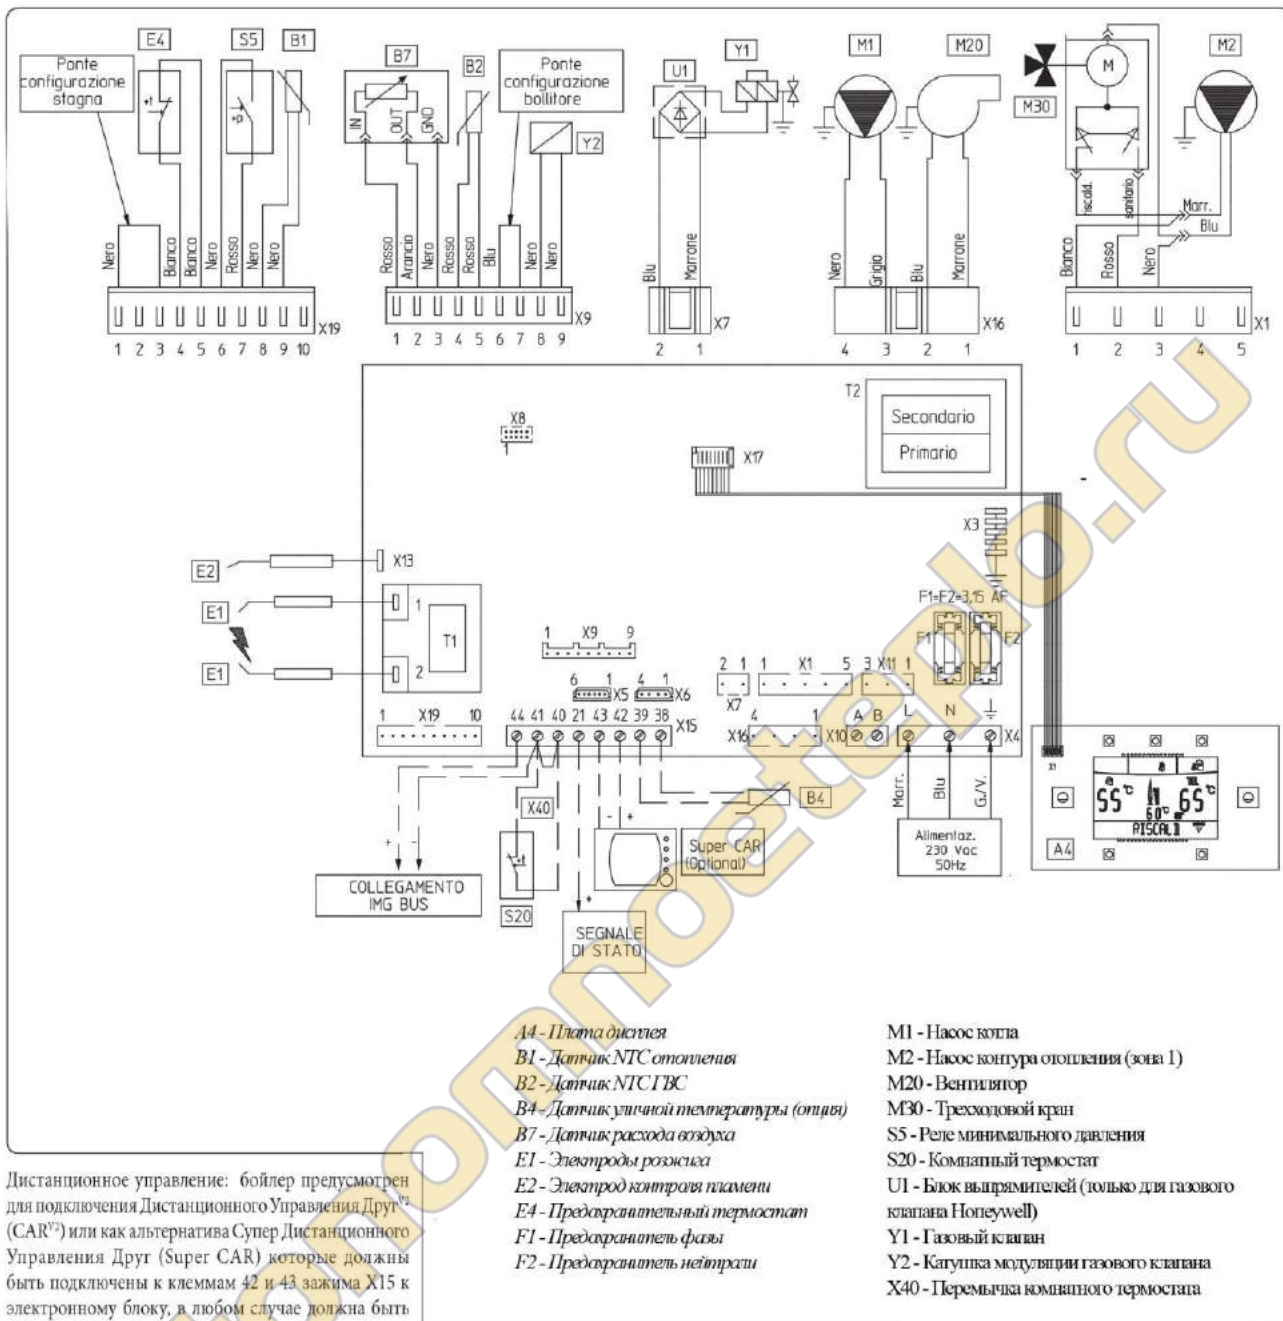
E4 S5 B1
Ponte configurazione stagna
Nero Bianco Bianco Nero Rosso Nero Nero
X19
1 2 3 4 5 6 7 8 9 10

B7
IN OUT GND
B2
Ponte configurazione bollitore
Y2
Rosso Arancio Nero Rosso Rosso Blu Nero Nero
X9
1 2 3 4 5 6 7 8 9

U1 Y1
Blu Marrone
X7
2 1

M1 M20
Nero Grigio Blu Marrone
X16
4 3 2 1

M30 M M2
riscald. sanitario
Marr. Blu
Bianco Rosso Nero
X1
1 2 3 4 5

T2
Secondario
Primario
X8
X17
X3
X13
E2
E1
E1
T1
1
2
1 X9 9
6 1 X5 4 1 X6
2 1 X7 1 X1 5 3 X11 1
F1=F2=3,15 AF
F1 F2
1 X19 10
44 41 40 21 43 42 39 38 X15
X16 4 1 X10 A B L N X4
X40
B4
Marr. Blu G./V.
- +
Super CAR (Optional)
Alimentaz. 230 Vac 50Hz
X1
55°C 60°C 65°C
RISCALD
A4
+ -
COLLEGAMENTO IMG BUS
S20
SEGNALE DI STATO

A4 - Плата дисплея
B1 - Датчик NTC отопления
B2 - Датчик NTC ГВС
B4 - Датчик уличной температуры (опция)
B7 - Датчик расхода воздуха
E1 - Электроды розжига
E2 - Электрод контроля пламени
E4 - Предохранительный термостат
F1 - Предохранитель фазы
F2 - Предохранитель нейтрали

M1 - Насос котла
M2 - Насос контура отопления (зона 1)
M20 - Вентилятор
M30 - Трехходовой кран
S5 - Реле минимального давления
S20 - Комнатный термостат
U1 - Блок выпрямителей (только для газового клапана Honeywell)
Y1 - Газовый клапан
Y2 - Катушка модуляции газового клапана
X40 - Перемычка комнатного термостата

Дистанционное управление: бойлер предусмотрен для подключения Дистанционного Управления Друг$^{V2}$ (CAR$^{V2}$) или как альтернатива Супер Дистанционного Управления Друг (Super CAR) которые должны быть подключены к клеммам 42 и 43 зажима X15 к электронному блоку, в любом случае должна быть

www.termoteplo.ru